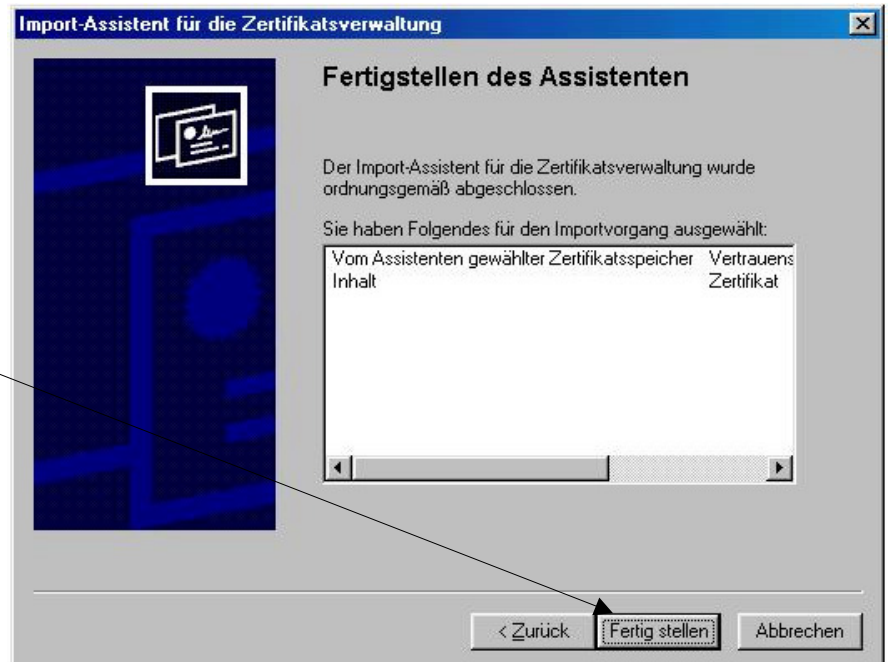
Import-Assistent für die Zertifikatsverwaltung

Fertigstellen des Assistenten

Der Import-Assistent für die Zertifikatsverwaltung wurde ordnungsgemäß abgeschlossen.

Sie haben Folgendes für den Importvorgang ausgewählt:

| Vom Assistenten gewählter Zertifikatsspeicher | Vertrauens |
|---|---|
| Inhalt | Zertifikat |

< Zurück | Fertig stellen | Abbrechen